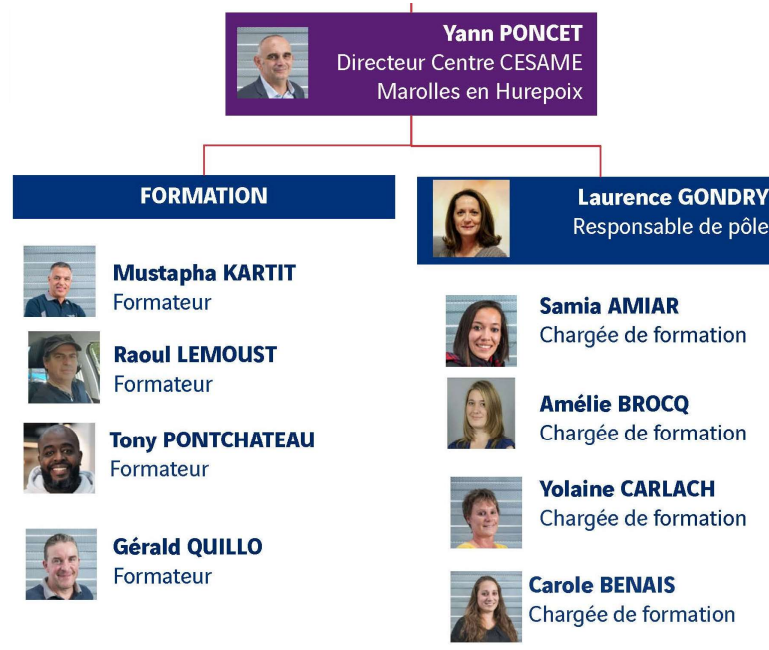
Yann PONCET
Directeur Centre CESAME
Marolles en Hurepoix

FORMATION

Mustapha KARTIT
Formateur

Raoul LEMOUST
Formateur

Tony PONTCHATEAU
Formateur

Gérald QUILLO
Formateur

Laurence GONDRY
Responsable de pôle

Samia AMIAR
Chargée de formation

Amélie BROCQ
Chargée de formation

Yolaine CARLACH
Chargée de formation

Carole BENAIS
Chargée de formation